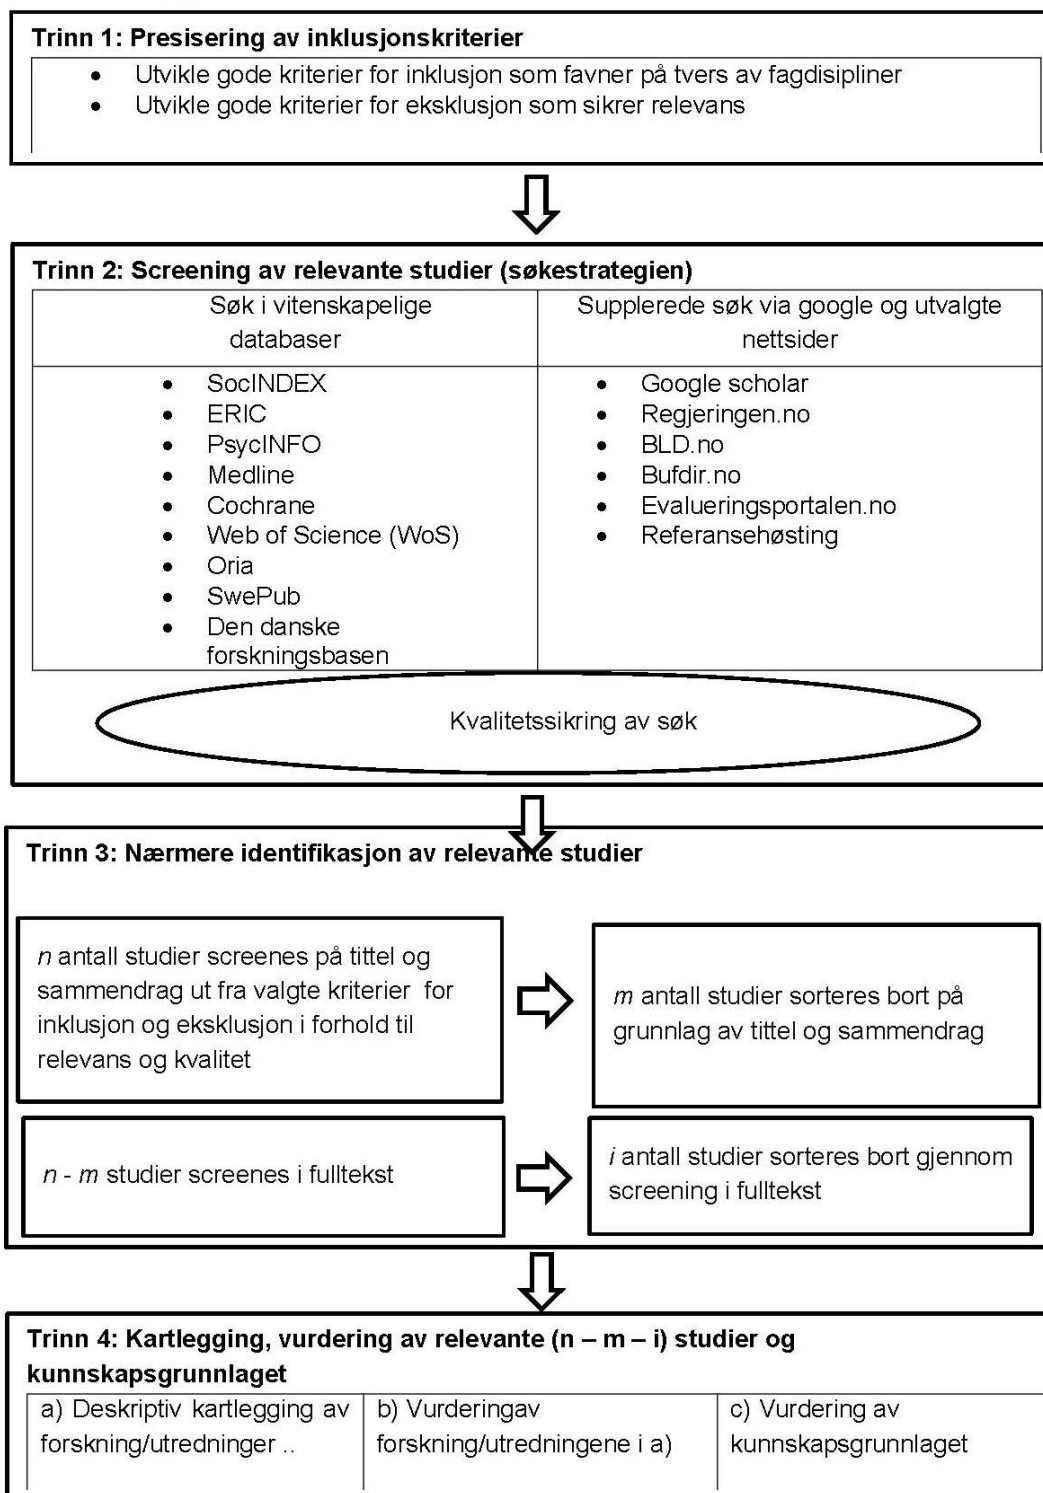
**Trinn 1: Presisering av inklusjonskriterier**

- Utvikle gode kriterier for inklusjon som favner på tvers av fagdisipliner
- Utvikle gode kriterier for eksklusjon som sikrer relevans

**Trinn 2: Screening av relevante studier (søkestrategien)**

| Søk i vitenskapelige databaser | Supplerede søk via google og utvalgte nettsider |
|---|---|
| • SocINDEX<br>• ERIC<br>• PsycINFO<br>• Medline<br>• Cochrane<br>• Web of Science (WoS)<br>• Oria<br>• SwePub<br>• Den danske forskningsbasen | • Google scholar<br>• Regjeringen.no<br>• BLD.no<br>• Bufdir.no<br>• Evalueringsportalen.no<br>• Referansehøsting |

Kvalitetssikring av søk

**Trinn 3: Nærmere identifikasjon av relevante studier**

*n* antall studier screenes på tittel og sammendrag ut fra valgte kriterier for inklusjon og eksklusjon i forhold til relevans og kvalitet

*m* antall studier sorteres bort på grunnlag av tittel og sammendrag

*n* - *m* studier screenes i fulltekst

*i* antall studier sorteres bort gjennom screening i fulltekst

**Trinn 4: Kartlegging, vurdering av relevante (n – m – i) studier og kunnskapsgrunnlaget**

| a) Deskriptiv kartlegging av forskning/utredninger .. | b) Vurderingav forskning/utredningene i a) | c) Vurdering av kunnskapsgrunnlaget |
|---|---|---|